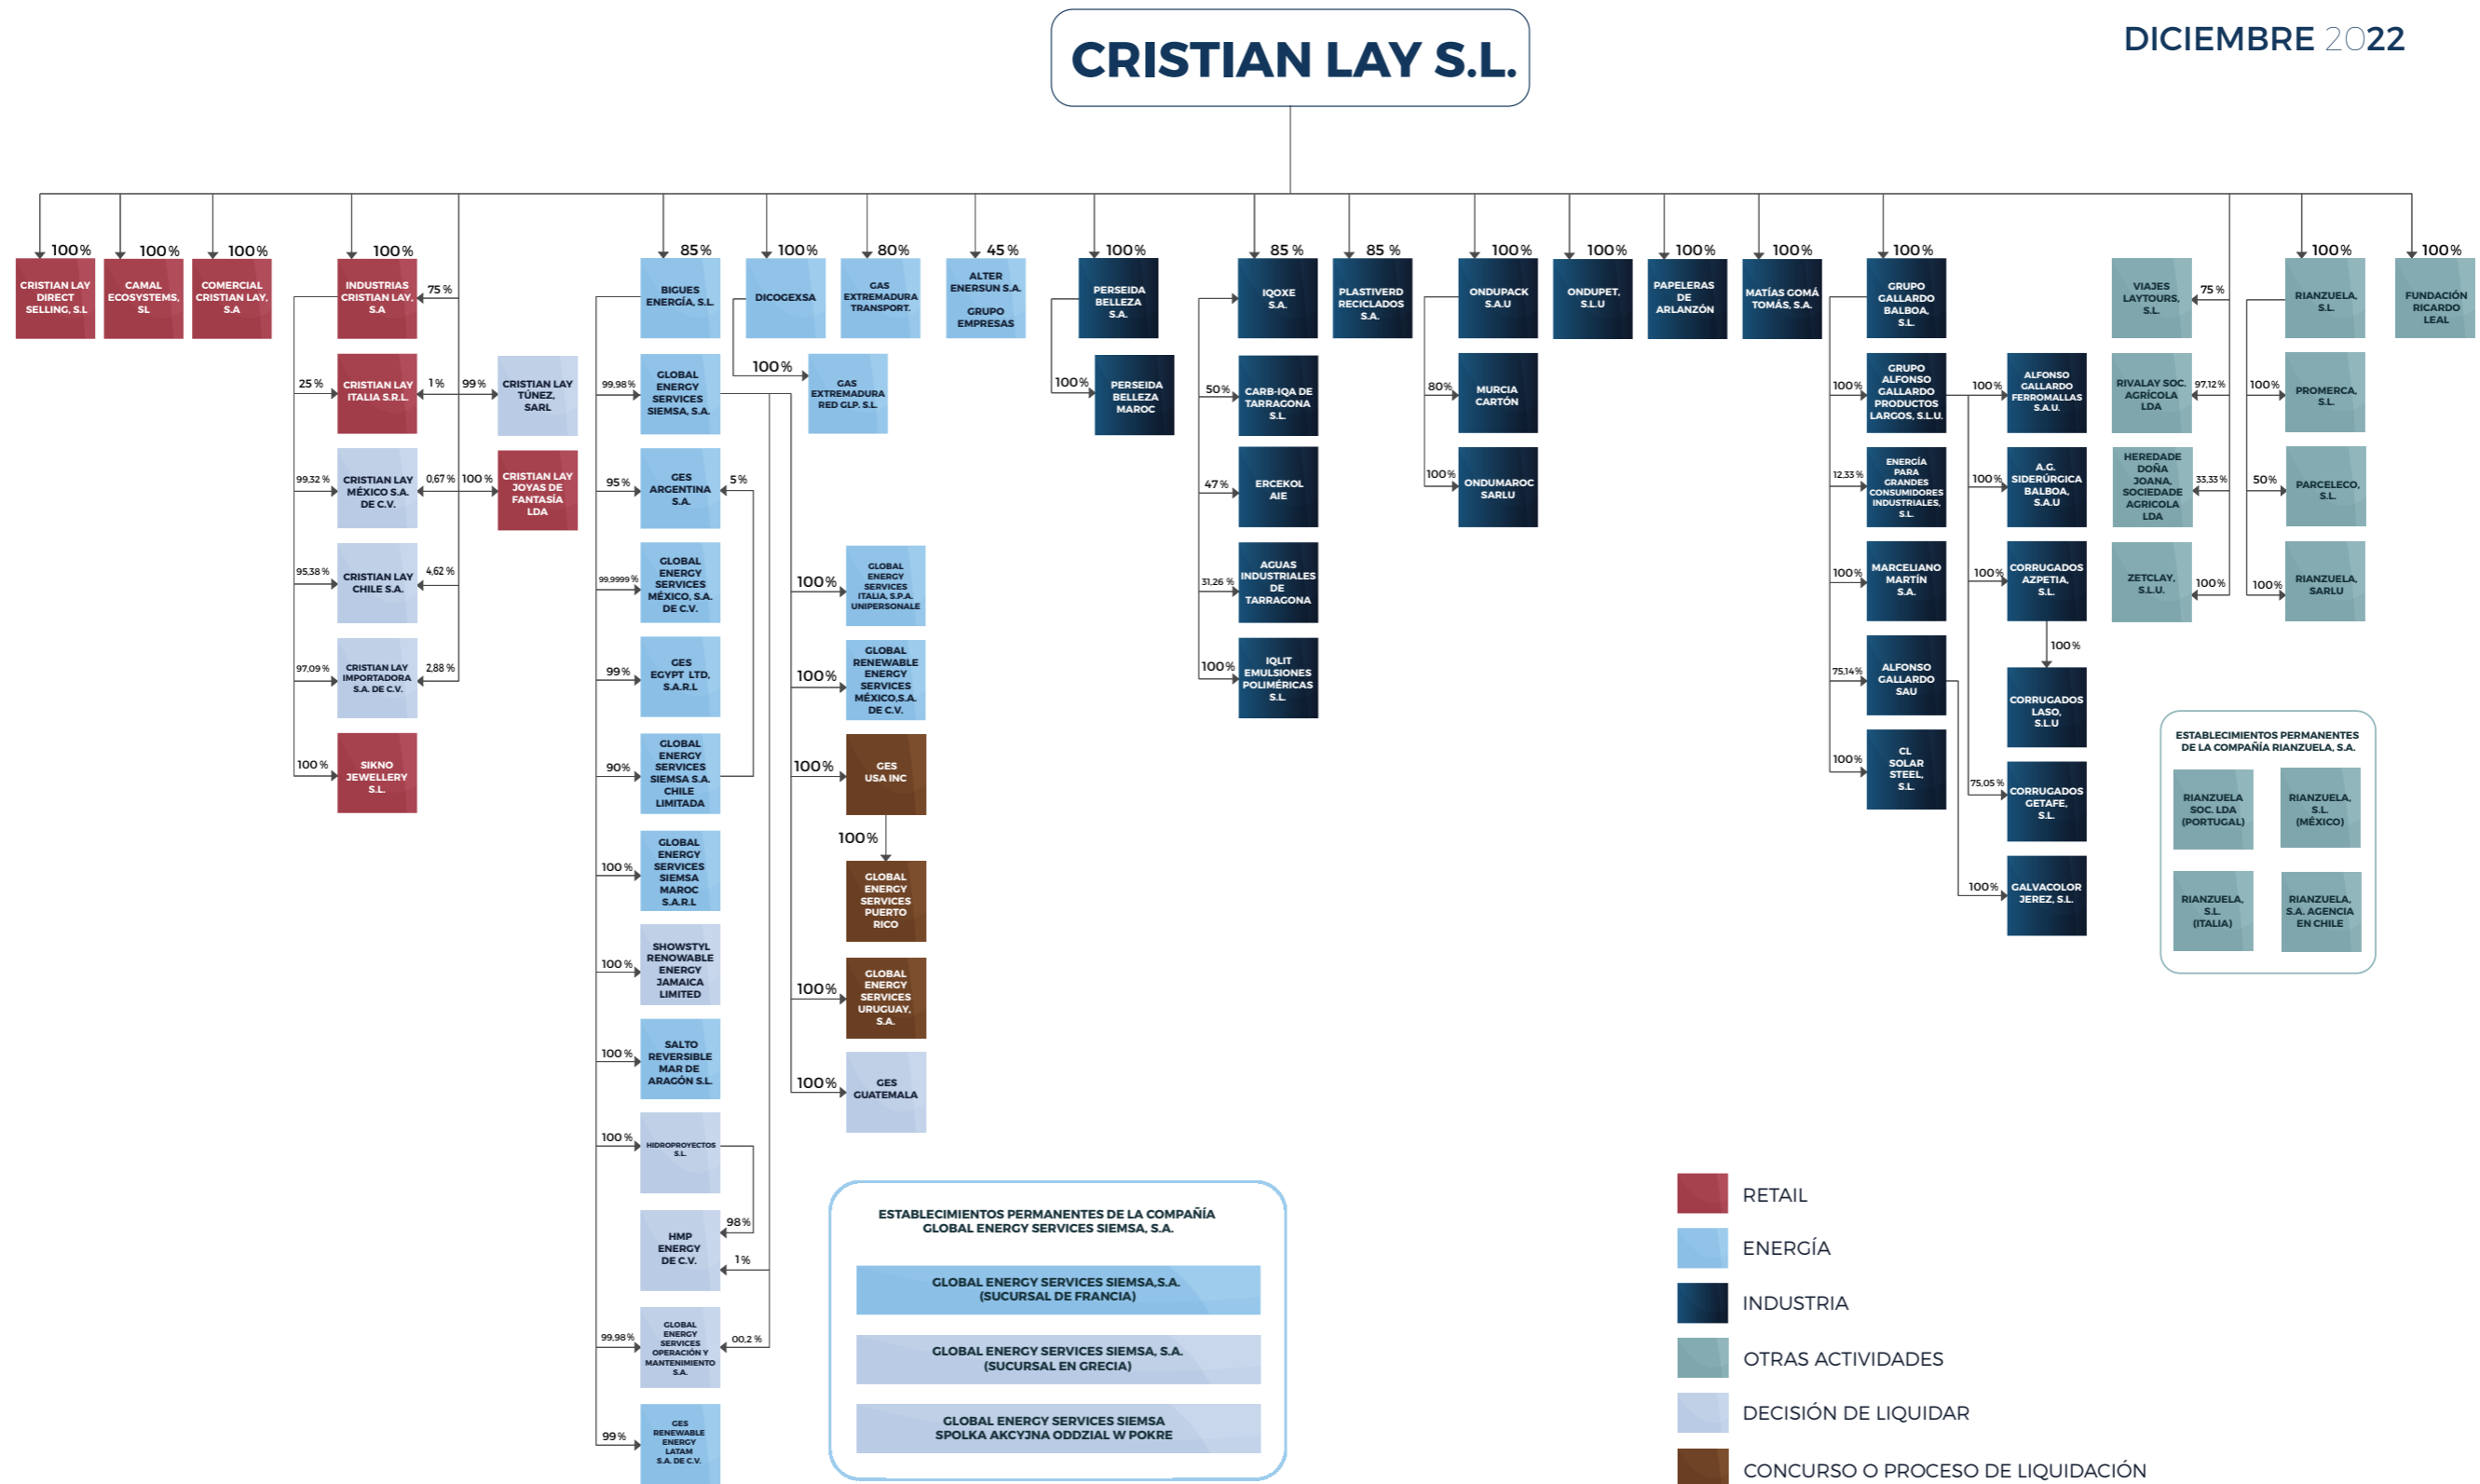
CRISTIAN LAY S.L.

DICIEMBRE 2022

100 % CRISTIAN LAY DIRECT SELLING, S.L

100 % CAMAL ECOSYSTEMS, SL

100 % COMERCIAL CRISTIAN LAY, S.A

100 % INDUSTRIAS CRISTIAN LAY, S.A

75 %

25 % CRISTIAN LAY ITALIA S.R.L.

1 %

99 % CRISTIAN LAY TÚNEZ, SARL

99,32 % CRISTIAN LAY MÉXICO S.A. DE C.V.

0,67 %

100 % CRISTIAN LAY JOYAS DE FANTASÍA LDA

95,38 % CRISTIAN LAY CHILE S.A.

4,62 %

97,09 % CRISTIAN LAY IMPORTADORA S.A. DE C.V.

2,88 %

100 % SIKNO JEWELLERY S.L.

85 % BIGUES ENERGÍA, S.L

99,98 % GLOBAL ENERGY SERVICES SIEMSA, S.A.

95 % GES ARGENTINA S.A

5 %

99,9999 % GLOBAL ENERGY SERVICES MÉXICO, S.A. DE C.V.

99 % GES EGYPT LTD, S.A.R.L

90 % GLOBAL ENERGY SERVICES SIEMSA S.A. CHILE LIMITADA

100 % GLOBAL ENERGY SERVICES SIEMSA MAROC S.A.R.L

100 % SHOWSTYL RENOWABLE ENERGY JAMAICA LIMITED

100 % SALTO REVERSIBLE MAR DE ARAGÓN S.L

100 % HIDROPROYECTOS S.L

98 %

HMP ENERGY DE C.V.

1 %

99,98 % GLOBAL ENERGY SERVICES OPERACIÓN Y MANTENIMIENTO S.A.

00,2 %

99 % GES RENEWABLE ENERGY LATAM S.A. DE C.V.

100 % DICOGEXSA

100 % GAS EXTREMADURA RED GLP. S.L

100 % GLOBAL ENERGY SERVICES ITALIA, S.P.A. UNIPERSONALE

100 % GLOBAL RENEWABLE ENERGY SERVICES MÉXICO,S.A. DE C.V.

100 % GES USA INC

100 % GLOBAL ENERGY SERVICES PUERTO RICO

100 % GLOBAL ENERGY SERVICES URUGUAY, S.A.

100 % GES GUATEMALA

80 % GAS EXTREMADURA TRANSPORT.

45 % ALTER ENERSUN S.A. GRUPO EMPRESAS

100 % PERSEIDA BELLEZA S.A.

100 % PERSEIDA BELLEZA MAROC

85 % IQOXE S.A.

50 % CARB-IQA DE TARRACONA S.L

47 % ERCEKOL AIE

31,26 % AGUAS INDUSTRIALES DE TARRAGONA

100 % IQLIT EMULSIONES POLIMÉRICAS S.L

85 % PLASTIVERD RECICLADOS S.A.

100 % ONDUPACK S.A.U

80 % MURCIA CARTÓN

100 % ONDUMAROC SARLU

100 % ONDUPET, S.L.U

100 % PAPELERAS DE ARLANZÓN

100 % MATÍAS GOMÁ TOMÁS, S.A.

100 % GRUPO GALLARDO BALBOA, S.L

100 % GRUPO ALFONSO GALLARDO PRODUCTOS LARGOS, S.L.U.

12,33 % ENERGÍA PARA GRANDES CONSUMIDORES INDUSTRIALES, S.L

100 % MARCELIANO MARTÍN S.A.

75,14 % ALFONSO GALLARDO SAU

100 % CL SOLAR STEEL, S.L

100 % ALFONSO GALLARDO FERROMALLAS S.A.U.

100 % A.G. SIDERÚRGICA BALBOA, S.A.U

100 % CORRUGADOS AZPETIA, S.L

100 % CORRUGADOS LASO, S.L.U

75,05 % CORRUGADOS GETAFE, S.L

100 % GALVACOLOR JEREZ, S.L.

VIAJES LAYTOURS, S.L

75 %

RIVALAY SOC. AGRÍCOLA LDA

97,12 %

HEREDADE DOÑA JOANA, SOCIEDADE AGRICOLA LDA

33,33 %

ZETCLAY, S.L.U.

100 %

100 % RIANZUELA, S.L

100 % PROMERCA, S.L

50 % PARCELECO, S.L

100 % RIANZUELA, SARLU

100 % FUNDACIÓN RICARDO LEAL

ESTABLECIMIENTOS PERMANENTES DE LA COMPAÑÍA RIANZUELA, S.A.

RIANZUELA SOC. LDA (PORTUGAL)

RIANZUELA, S.L (MÉXICO)

RIANZUELA, S.L (ITALIA)

RIANZUELA, S.A. AGENCIA EN CHILE

ESTABLECIMIENTOS PERMANENTES DE LA COMPAÑÍA GLOBAL ENERGY SERVICES SIEMSA, S.A.

GLOBAL ENERGY SERVICES SIEMSA,S.A. (SUCURSAL DE FRANCIA)

GLOBAL ENERGY SERVICES SIEMSA, S.A. (SUCURSAL EN GRECIA)

GLOBAL ENERGY SERVICES SIEMSA SPOLKA AKCYJNA ODDZIAL W POKRE

RETAIL

ENERGÍA

INDUSTRIA

OTRAS ACTIVIDADES

DECISIÓN DE LIQUIDAR

CONCURSO O PROCESO DE LIQUIDACIÓN